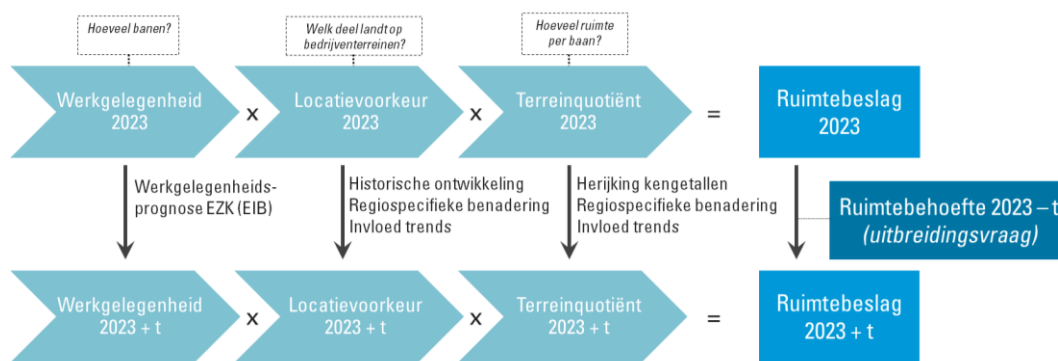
Hoeveel banen?

Welk deel land op bedrijventerreinen?

Hoeveel ruimte per baan?

Werkgelegenheid 2023 x Locatievoorkeur 2023 x Terreinquotiënt 2023 = Ruimtebeslag 2023

Werkgelegenheidsprognose EZK (EIB)

Historische ontwikkeling
Regiospecifieke benadering
Invloed trends

Herijking kengetallen
Regiospecifieke benadering
Invloed trends

Ruimtebehoefte 2023 – t
(uitbreidingsvraag)

Werkgelegenheid 2023 + t x Locatievoorkeur 2023 + t x Terreinquotiënt 2023 + t = Ruimtebeslag 2023 + t